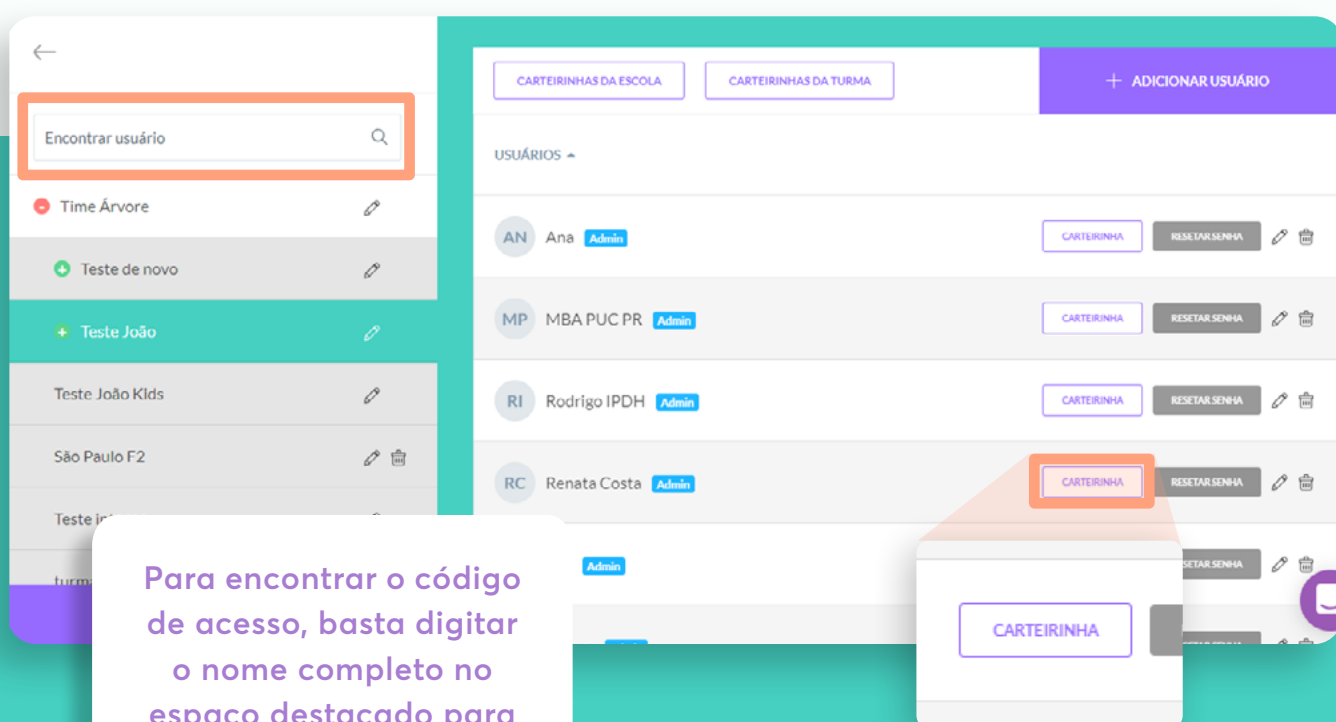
Encontrar usuário

Time Árvore

Teste de novo

Teste João

Teste João Kids

São Paulo F2

Teste i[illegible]

turm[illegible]

CARTEIRINHAS DA ESCOLA

CARTEIRINHAS DA TURMA

+ ADICIONAR USUÁRIO

USUÁRIOS

AN Ana Admin CARTEIRINHA RESETAR SENHA

MP MBA PUC PR Admin CARTEIRINHA RESETAR SENHA

RI Rodrigo IPDH Admin CARTEIRINHA RESETAR SENHA

RC Renata Costa Admin CARTEIRINHA RESETAR SENHA

Admin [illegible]SETAR SENHA

CARTEIRINHA

Para encontrar o código de acesso, basta digitar o nome completo no espaço destacado para